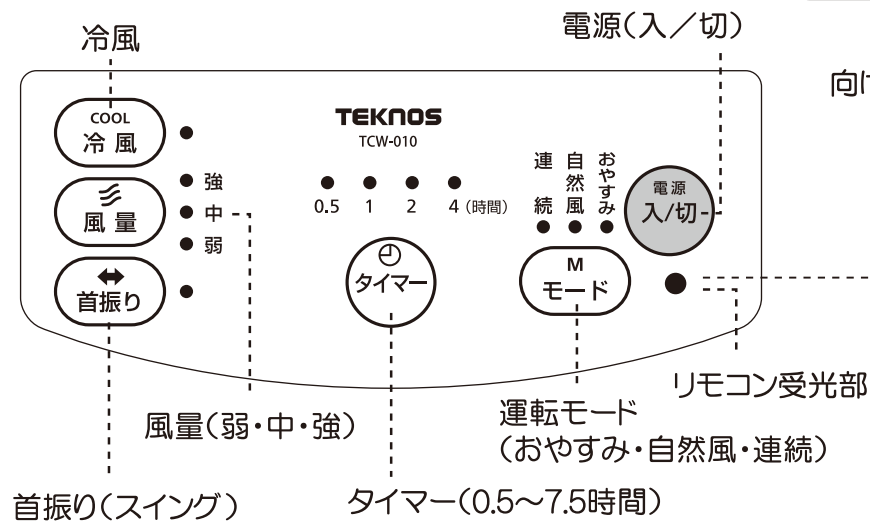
冷風

電源(入/切)

向け

COOL
冷風

風量

首振り

強
中
弱

TEKNOS
TCW-010

0.5 1 2 4 (時間)

タイマー

連続
自然風
おやすみ

M
モード

電源
入/切

リモコン受光部

風量(弱・中・強)

運転モード
(おやすみ・自然風・連続)

首振り(スイング)

タイマー(0.5~7.5時間)